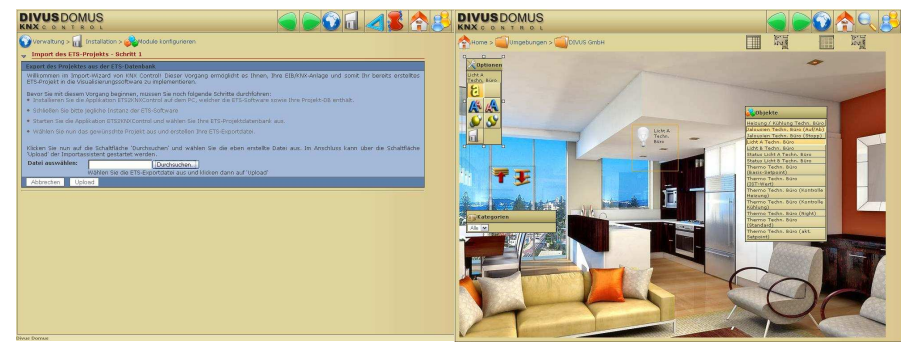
DIVUS DOMUS
KNX CONTROL

Verwaltung > Installation > Module konfigurieren

Import des ETS-Projekts - Schritt 1

Export des Projektes aus der ETS-Datenbank

Willkommen im Import-Wizard von KNX Control! Dieser Vorgang ermöglicht es Ihnen, Ihre EIB/KNX-Anlage und somit Ihr bereits erstelltes ETS-Projekt in die Visualisierungssoftware zu implementieren.

Bevor Sie mit diesem Vorgang beginnen, müssen Sie noch folgende Schritte durchführen:
• Installieren Sie die Applikation ETS2KNXControl auf dem PC, welcher die ETS-Software sowie Ihre Projekt-DB enthält.
• Schließen Sie bitte jegliche Instanz der ETS-Software.
• Starten Sie die Applikation ETS2KNXControl und wählen Sie Ihre ETS-Projektdatenbank aus.
• Wählen Sie nun das gewünschte Projekt aus und erstellen Ihre ETS-Exportdatei.

Klicken Sie nun auf die Schaltfläche 'Durchsuchen' und wählen Sie die eben erstellte Datei aus. Im Anschluss kann über die Schaltfläche 'Upload' der Importassistent gestartet werden.

Datei auswählen: Durchsuchen...
Wählen Sie die ETS-Exportdatei aus und klicken dann auf 'Upload'

Abbrechen Upload

Divus Domus

DIVUS DOMUS
KNX CONTROL

Home > Umgebungen > DIVUS GmbH

Optionen
Licht A Techn. Büro

Licht A Techn. Büro

Kategorien
Alle

Objekte
Heizung / Kühlung Techn. Büro
Jalousien Techn. Büro (Auf/Ab)
Jalousien Techn. Büro (Stopp)
Licht A Techn. Büro
Licht B Techn. Büro
Status Licht A Techn. Büro
Status Licht B Techn. Büro
Thermo Techn. Büro (Basis-Setpoint)
Thermo Techn. Büro (IST-Wert)
Thermo Techn. Büro (Kontrolle Heizung)
Thermo Techn. Büro (Kontrolle Kühlung)
Thermo Techn. Büro (Night)
Thermo Techn. Büro (Standard)
Thermo Techn. Büro (akt. Setpoint)